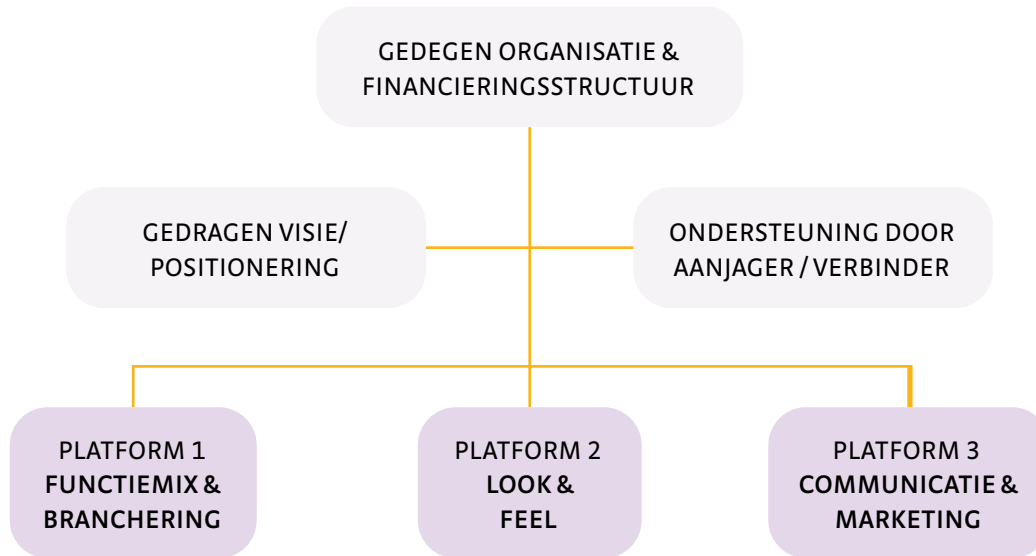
GEDEGEN ORGANISATIE & FINANCIERINGSSTRUCTUUR

GEDRAGEN VISIE/ POSITIONERING

ONDERSTEUNING DOOR AANJAGER / VERBINDER

PLATFORM 1
FUNCTIEMIX & BRANCHERING

PLATFORM 2
LOOK & FEEL

PLATFORM 3
COMMUNICATIE & MARKETING